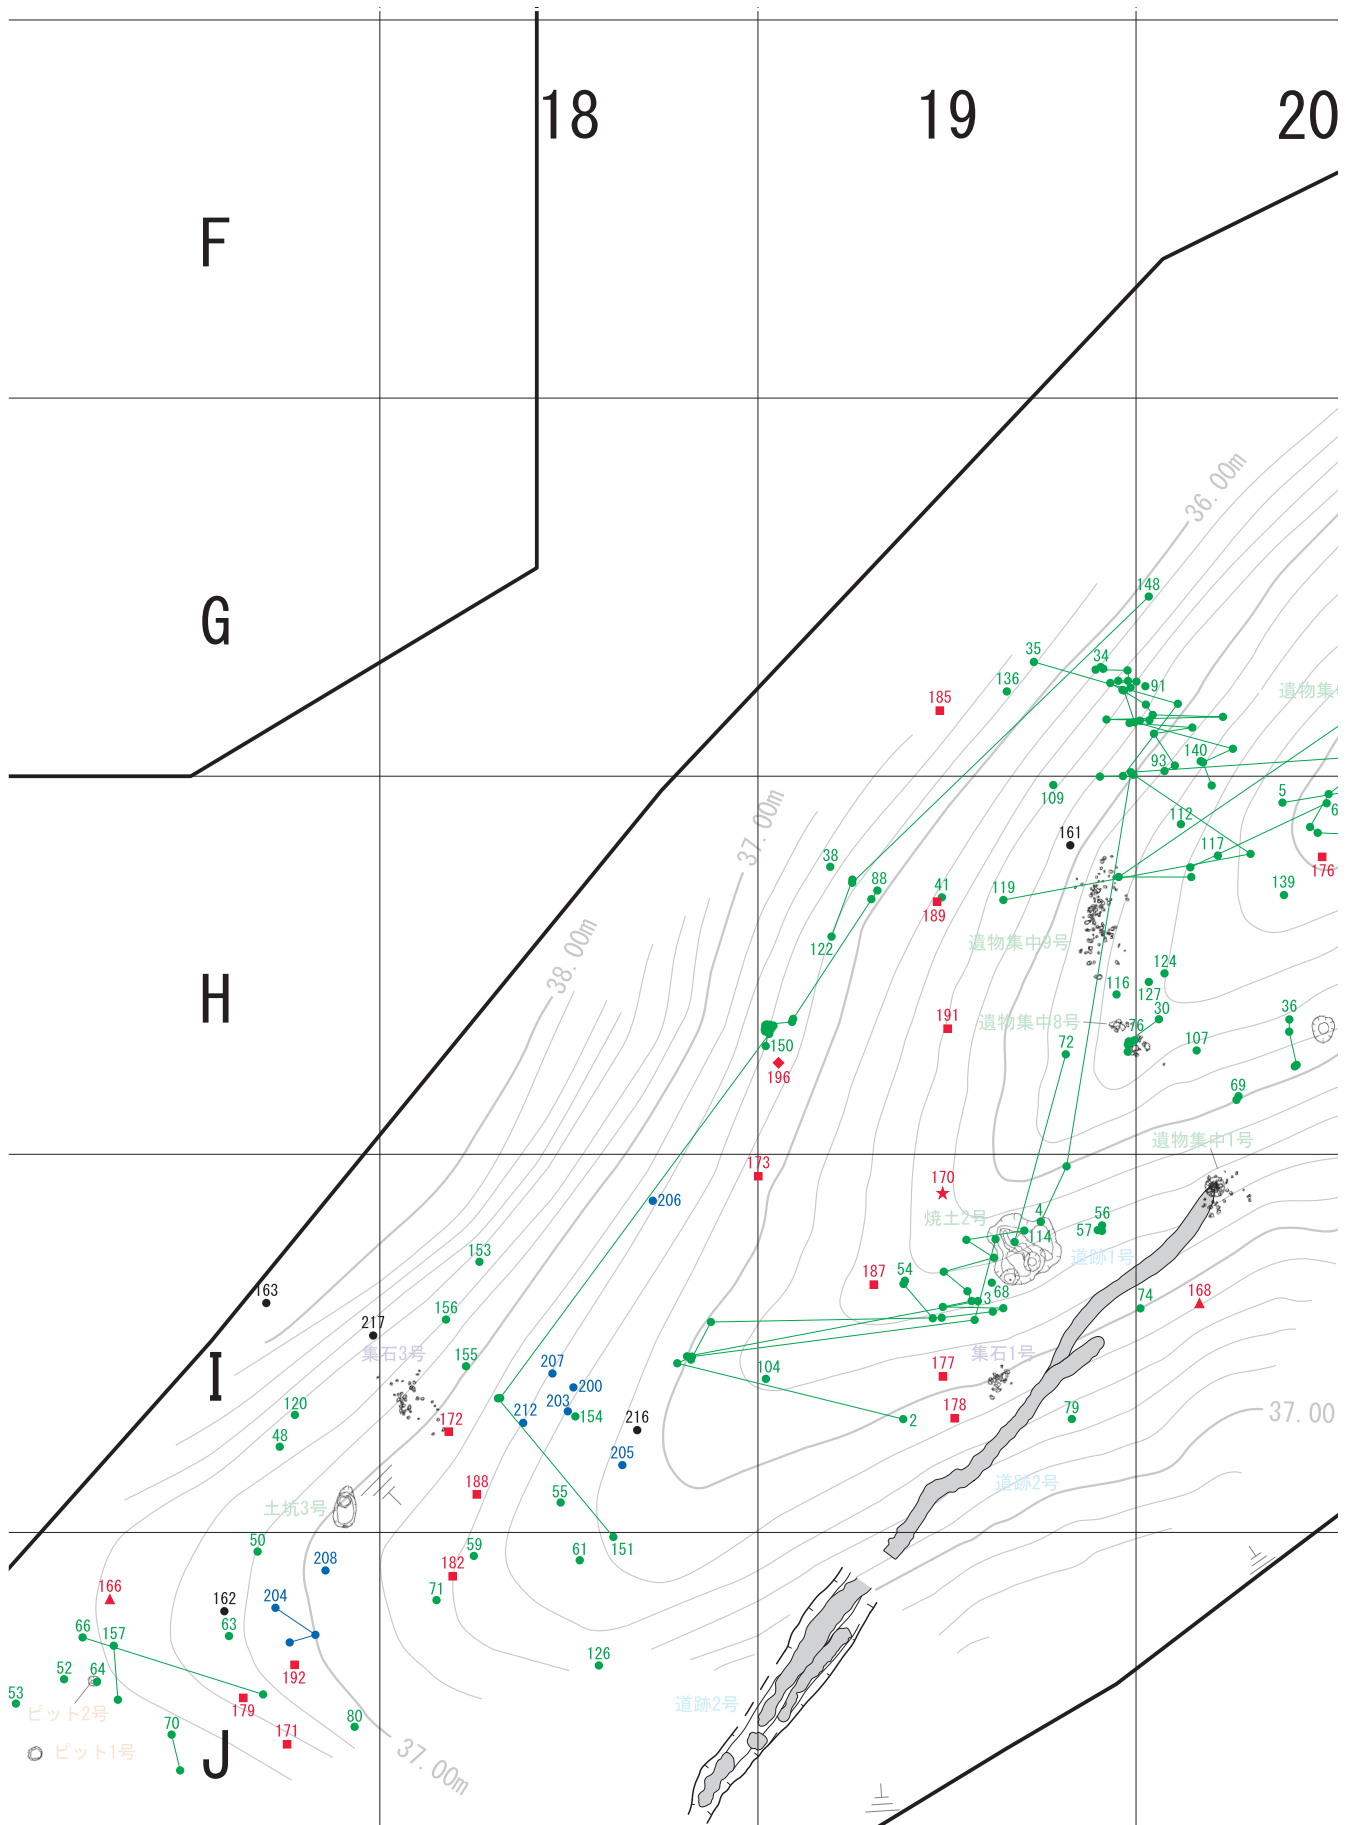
18
19
20
F
G
H
I
J
36.00m
37.00m
38.00m
37.00
37.00m
148
35
34
136
91
185
140
93
109
5
6
112
161
117
176
38
88
41
119
139
189
122
遺物集中9号
124
116
127
30
191
36
遺物集中8号
76
150
72
107
196
69
遺物集中1号
173
170
206
焼土2号
4
56
57
114
道跡1号
153
54
187
68
163
3
74
168
156
217
集石3号
155
207
104
177
集石1号
200
120
203
212
154
172
216
2
178
79
48
205
道跡2号
188
土坑3号
55
50
208
59
61
151
182
166
162
204
71
63
66
157
52
64
192
126
53
ピット2号
179
道跡2号
70
171
80
ピット1号
遺物集